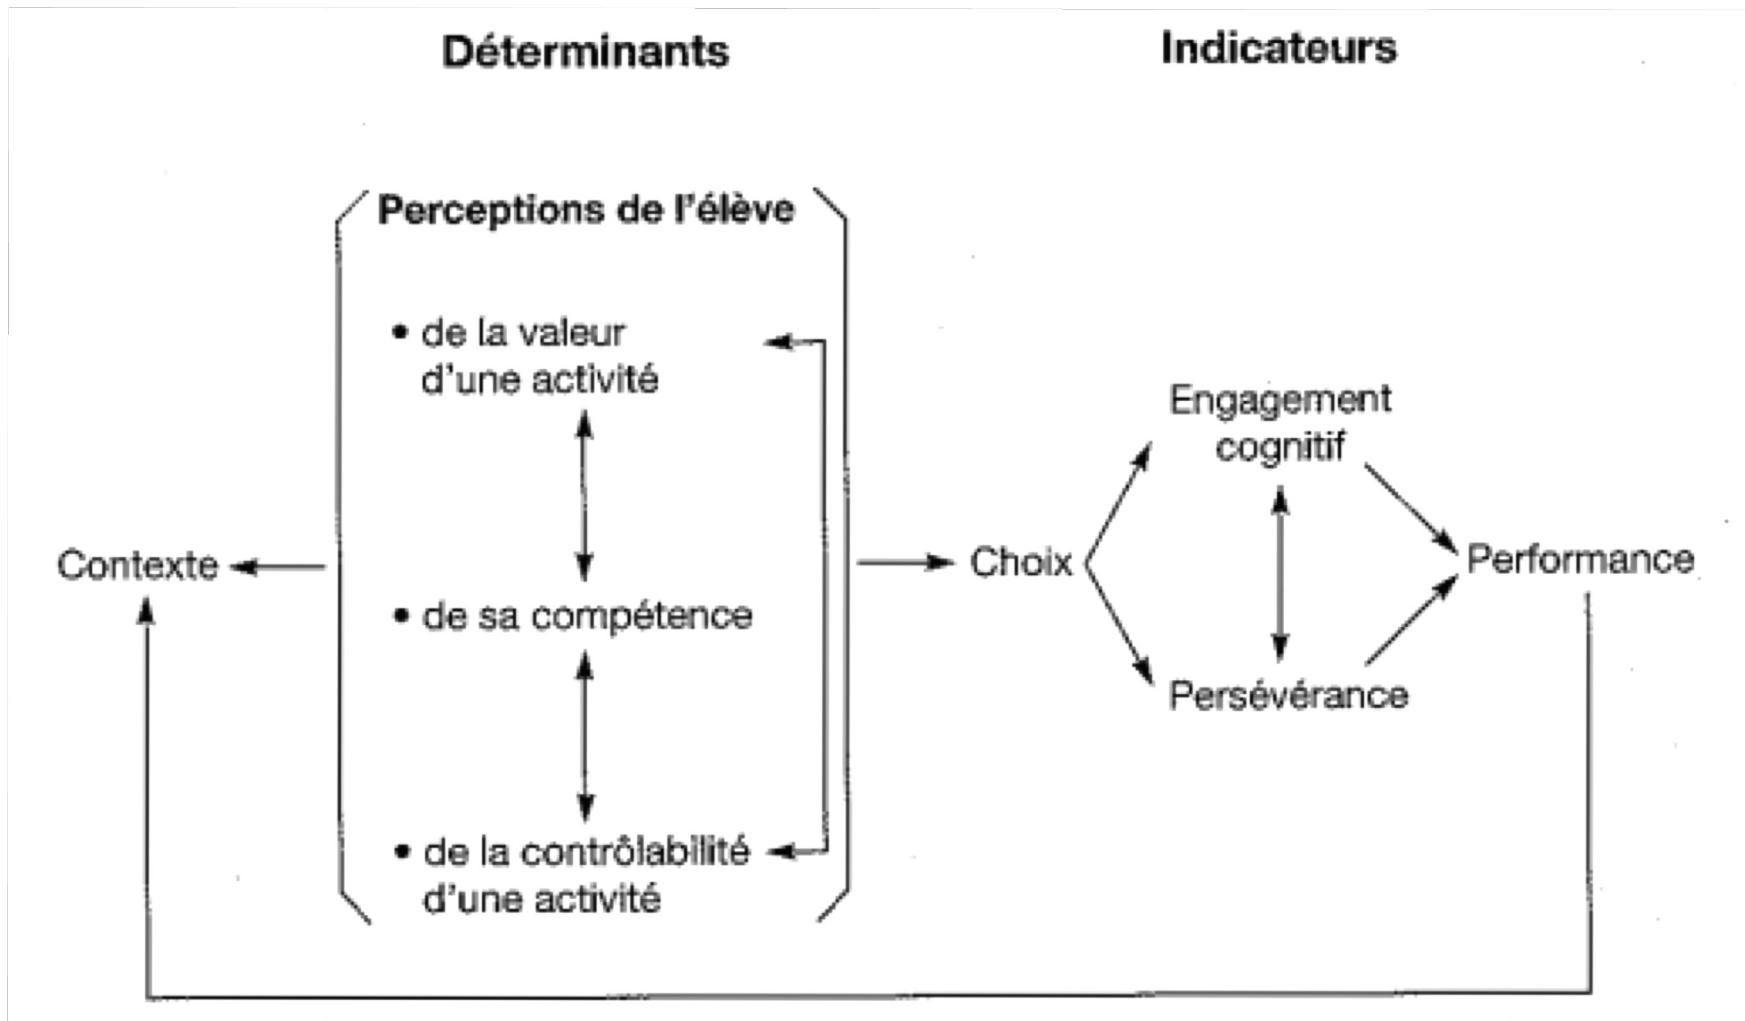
Déterminants

Indicateurs

Perceptions de l'élève

• de la valeur d'une activité

• de sa compétence

• de la contrôlabilité d'une activité

Contexte

Choix

Engagement cognitif

Persévérance

Performance